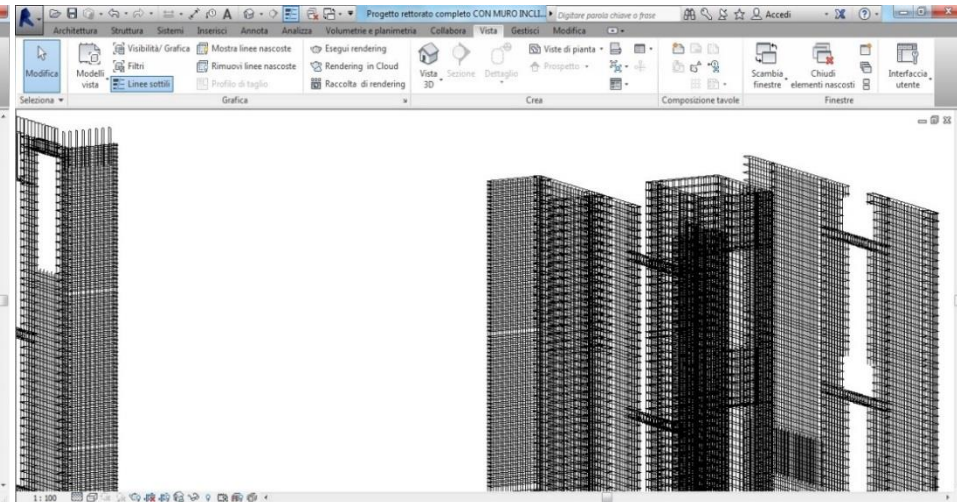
Progetto rettorato completo CON MURO INCLI... Digitare parola chiave o frase Accedi

Architettura Struttura Sistemi Inserisci Annota Analizza Volumetrie e planimetria Collabora Vista Gestisci Modifica

Modifica
Seleziona

Modelli vista
Visibilità/ Grafica
Filtri
Linee sottili
Mostra linee nascoste
Rimuovi linee nascoste
Profilo di taglio
Esegui rendering
Rendering in Cloud
Raccolta di rendering
Grafica

Vista 3D
Sezione
Dettaglio
Viste di pianta
Prospetto
Crea

Composizione tavole

Scambia finestre
Chiudi elementi nascosti
Interfaccia utente
Finestre

1 : 100